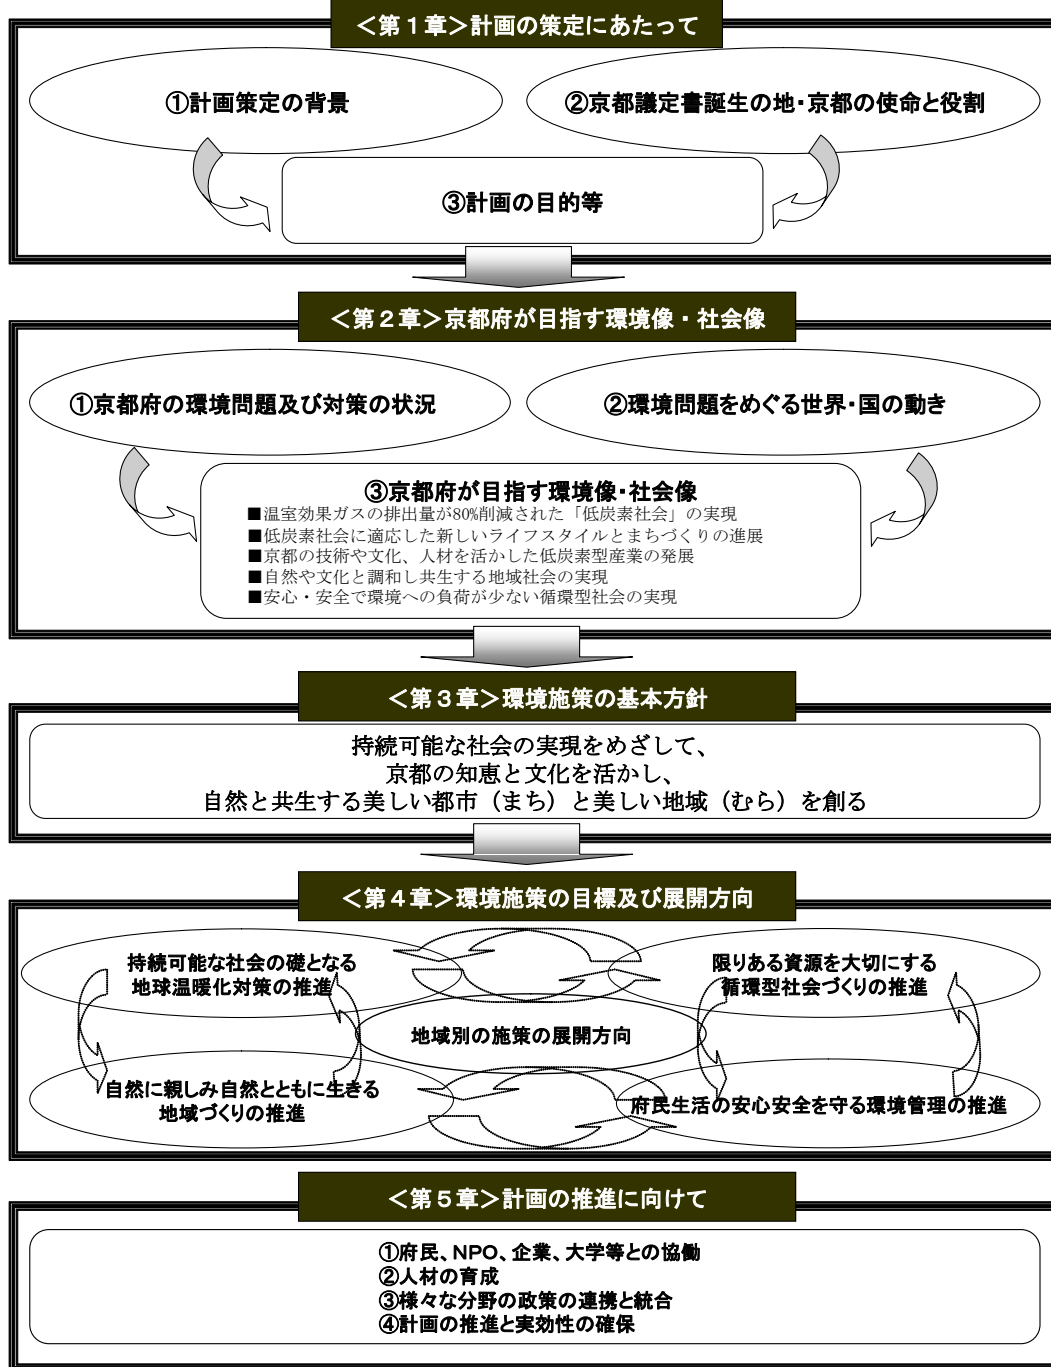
＜第１章＞計画の策定にあたって

①計画策定の背景

②京都議定書誕生の地・京都の使命と役割

③計画の目的等

＜第２章＞京都府が目指す環境像・社会像

①京都府の環境問題及び対策の状況

②環境問題をめぐる世界・国の動き

③京都府が目指す環境像・社会像

■温室効果ガスの排出量が80%削減された「低炭素社会」の実現
■低炭素社会に適応した新しいライフスタイルとまちづくりの進展
■京都の技術や文化、人材を活かした低炭素型産業の発展
■自然や文化と調和し共生する地域社会の実現
■安心・安全で環境への負荷が少ない循環型社会の実現

＜第３章＞環境施策の基本方針

持続可能な社会の実現をめざして、
京都の知恵と文化を活かし、
自然と共生する美しい都市（まち）と美しい地域（むら）を創る

＜第４章＞環境施策の目標及び展開方向

持続可能な社会の礎となる
地球温暖化対策の推進

限りある資源を大切にする
循環型社会づくりの推進

地域別の施策の展開方向

自然に親しみ自然とともに生きる
地域づくりの推進

府民生活の安心安全を守る環境管理の推進

＜第５章＞計画の推進に向けて

①府民、NPO、企業、大学等との協働
②人材の育成
③様々な分野の政策の連携と統合
④計画の推進と実効性の確保